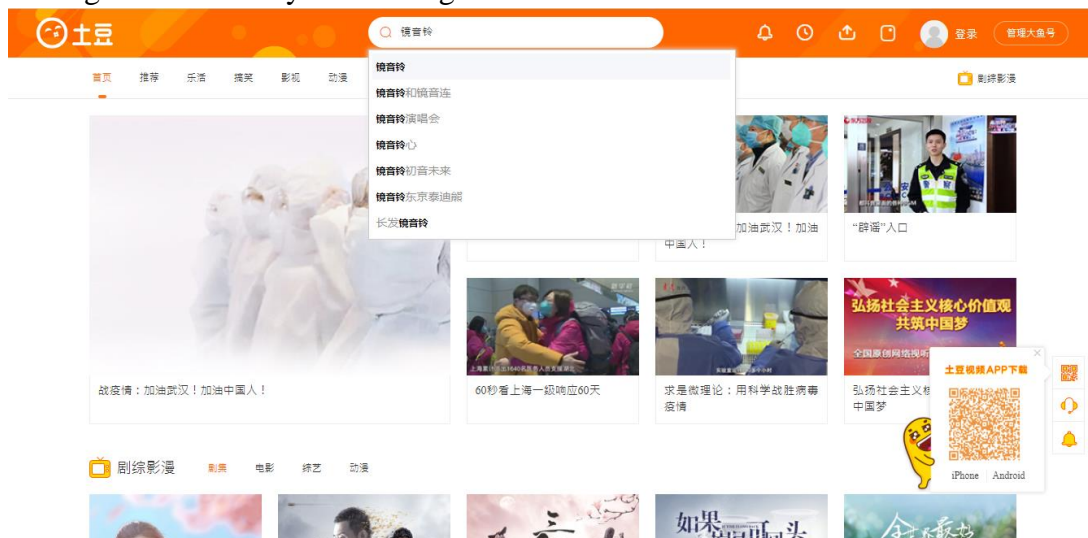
土豆

镜音铃

登录 管理大鱼号

首页 推荐 乐活 搞笑 影视 动漫

剧综影漫

镜音铃
镜音铃和镜音连
镜音铃演唱会
镜音铃心
镜音铃初音未来
镜音铃东京泰迪熊
长发镜音铃

加油武汉！加油中国人！

"辟谣"入口

战疫情：加油武汉！加油中国人！

60秒看上海一级响应60天

求是微理论：用科学战胜病毒疫情

弘扬社会主义核心价值观 共筑中国梦

弘扬社会主义核心价值观 共筑中国梦

土豆视频APP下载

iPhone Android

剧综影漫 剧集 电影 综艺 动漫

如果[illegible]头